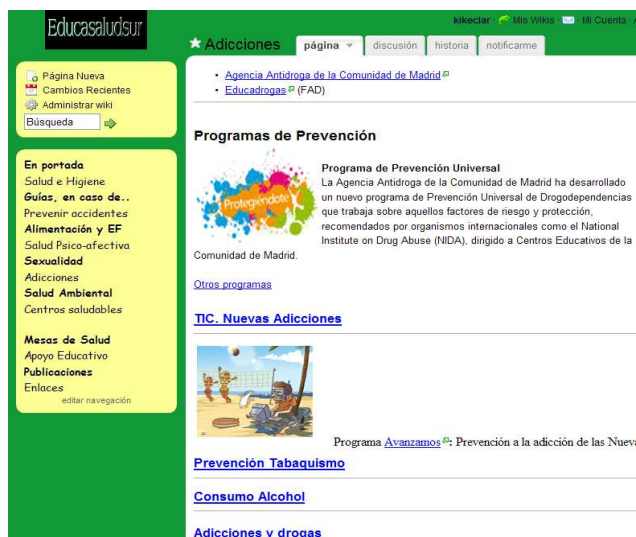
Educasaludsur

kikeclar · Mis Wikis · Mi Cuenta ·

★ Adicciones página discusión historia notificarme

Página Nueva
Cambios Recientes
Administrar wiki
Búsqueda

En portada
Salud e Higiene
Guías, en caso de..
Prevenir accidentes
Alimentación y EF
Salud Psico-afectiva
Sexualidad
Adicciones
Salud Ambiental
Centros saludables

Mesas de Salud
Apoyo Educativo
Publicaciones
Enlaces
editar navegación

• Agencia Antidroga de la Comunidad de Madrid
• Educadrogas (FAD)

Programas de Prevención

Protegiéndote

Programa de Prevención Universal
La Agencia Antidroga de la Comunidad de Madrid ha desarrollado un nuevo programa de Prevención Universal de Drogodependencias que trabaja sobre aquellos factores de riesgo y protección, recomendados por organismos internacionales como el National Institute on Drug Abuse (NIDA), dirigido a Centros Educativos de la Comunidad de Madrid.

Otros programas

TIC. Nuevas Adicciones

Programa Avanzamos: Prevención a la adicción de las Nueva

Prevención Tabaquismo

Consumo Alcohol

Adicciones y drogas